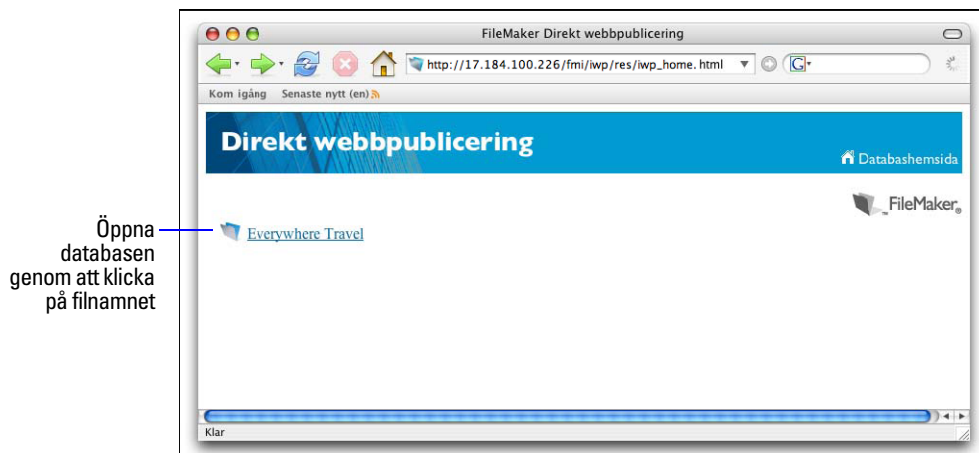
FileMaker Direkt webbpublicering

http://17.184.100.226/fmi/iwp/res/iwp_home. html

G

Kom igång Senaste nytt (en)

Direkt webbpublicering

Databashemsida

FileMaker

Öppna databasen genom att klicka på filnamnet

Everywhere Travel

Klar